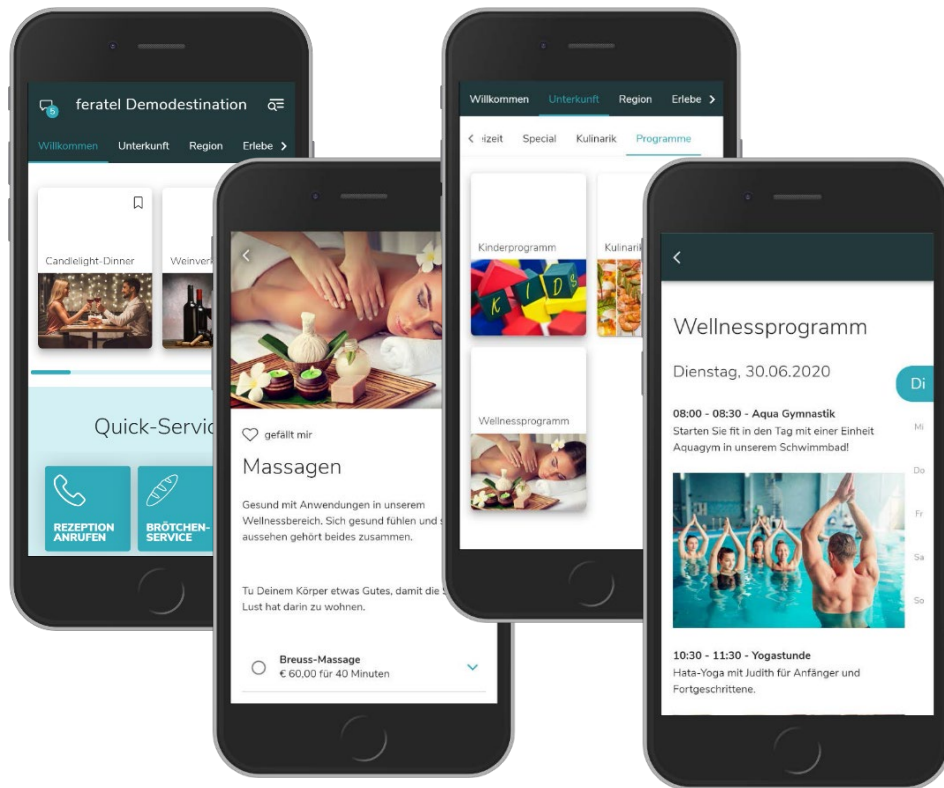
6
feratel Demodestination

Willkommen Unterkunft Region Erlebe >

Candlelight-Dinner

Weinver

Quick-Servic

REZEPTION ANRUFEN

BRÖTCHEN-SERVICE

<

gefällt mir

Massagen

Gesund mit Anwendungen in unserem Wellnessbereich. Sich gesund fühlen und s aussehen gehört beides zusammen.

Tu Deinem Körper etwas Gutes, damit die S Lust hat darin zu wohnen.

Breuss-Massage
€ 60,00 für 40 Minuten

Willkommen Unterkunft Region Erlebe >

< izeit Special Kulinarik Programme

Kinderprogramm

KIDS

Kulinarik

Wellnessprogramm

<

Wellnessprogramm

Dienstag, 30.06.2020

Di

Mi

Do

Fr

Sa

So

08:00 - 08:30 - Aqua Gymnastik
Starten Sie fit in den Tag mit einer Einheit Aquagym in unserem Schwimmbad!

10:30 - 11:30 - Yogastunde
Hata-Yoga mit Judith für Anfänger und Fortgeschrittene.